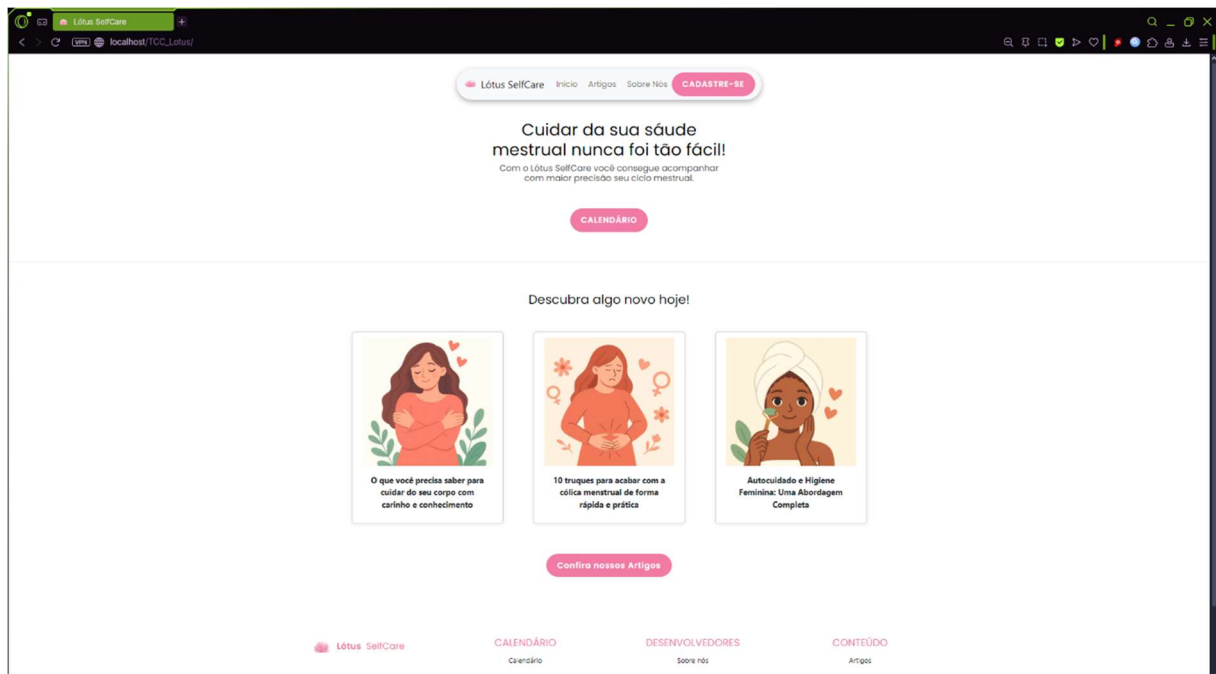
Lótus SelfCare
localhost/TCC_Lotus/

Lótus SelfCare Início Artigos Sobre Nós CADASTRE-SE

Cuidar da sua sáude mestrual nunca foi tão fácil!

Com o Lótus SelfCare você consegue acompanhar com maior precisão seu ciclo mestrual.

CALENDÁRIO

Descubra algo novo hoje!

O que você precisa saber para cuidar do seu corpo com carinho e conhecimento

10 truques para acabar com a cólica menstrual de forma rápida e prática

Autocuidado e Higiene Feminina: Uma Abordagem Completa

Confira nossos Artigos

Lótus SelfCare

CALENDÁRIO
Calendário

DESENVOLVEDORES
Sobre nós

CONTEÚDO
Artigos